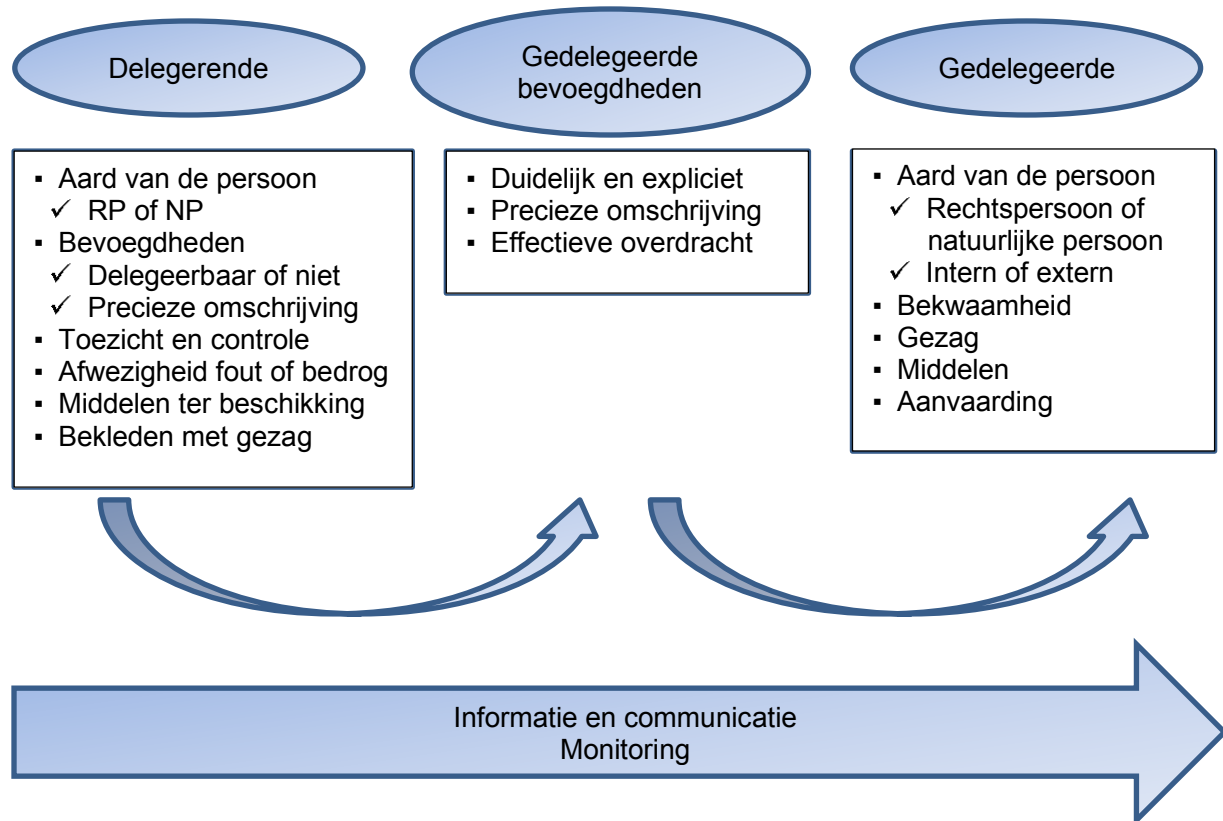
Delegerende

Gedelegeerde bevoegdheden

Gedelegeerde

▪ Aard van de persoon
✓ RP of NP
▪ Bevoegdheden
✓ Delegeerbaar of niet
✓ Precieze omschrijving
▪ Toezicht en controle
▪ Afwezigheid fout of bedrog
▪ Middelen ter beschikking
▪ Bekleden met gezag

▪ Duidelijk en expliciet
▪ Precieze omschrijving
▪ Effectieve overdracht

▪ Aard van de persoon
✓ Rechtspersoon of natuurlijke persoon
✓ Intern of extern
▪ Bekwaamheid
▪ Gezag
▪ Middelen
▪ Aanvaarding

Informatie en communicatie
Monitoring